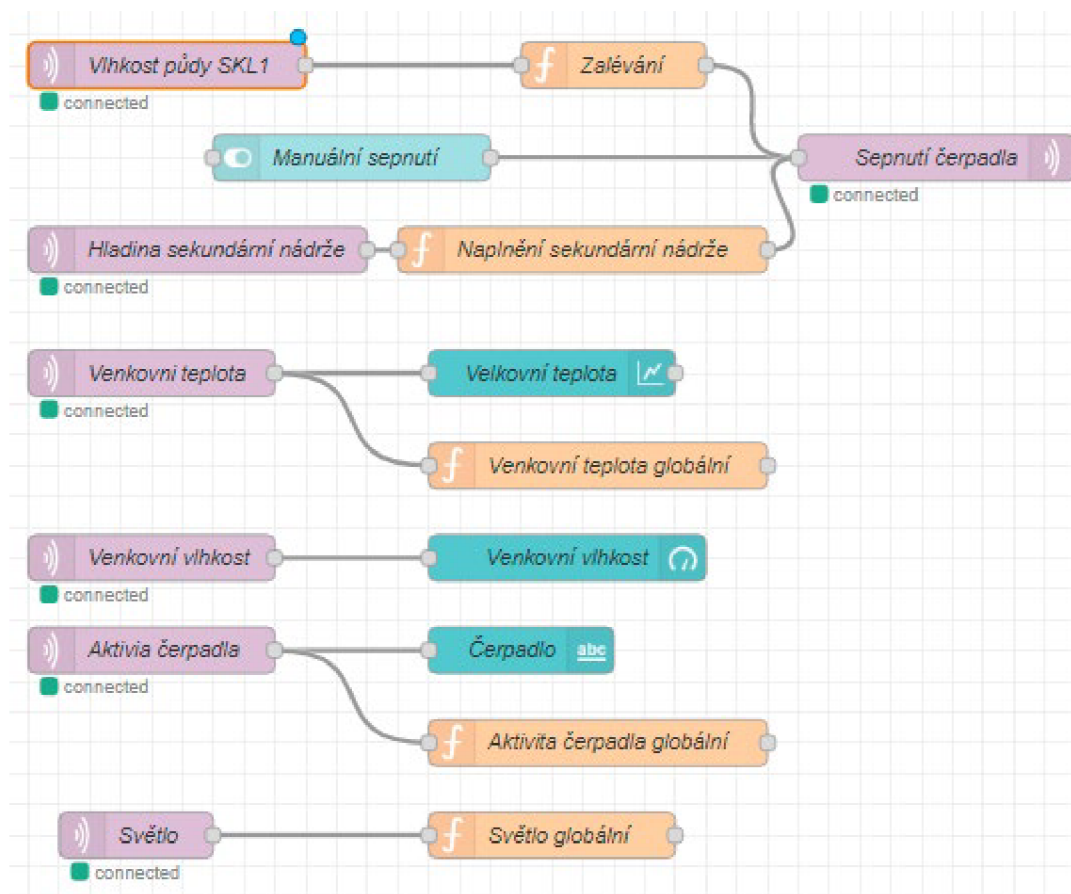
Vlhkost půdy SKL1
connected
Zalévání
Manuální sepnutí
Sepnutí čerpadla
connected
Hladina sekundární nádrže
connected
Naplnění sekundární nádrže
Venkovni teplota
connected
Velkovní teplota
Venkovní teplota globální
Venkovní vlhkost
connected
Venkovní vlhkost
Aktivia čerpadla
connected
Čerpadlo
abc
Aktivita čerpadla globální
Světlo
connected
Světlo globální